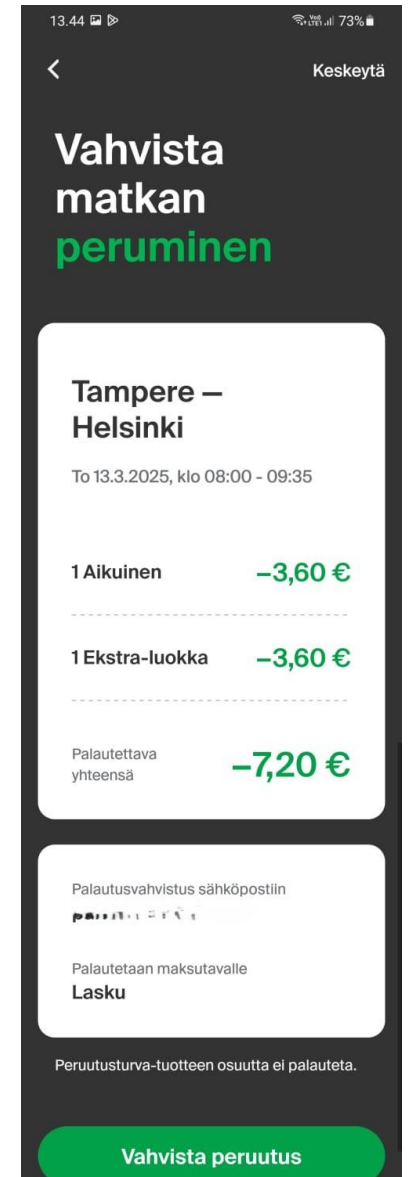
13.44 Vo) LTE1 73%

<

Keskeytä

Vahvista matkan peruminen

Tampere – Helsinki

To 13.3.2025, klo 08:00 - 09:35

1 Aikuinen –3,60 €

1 Ekstra-luokka –3,60 €

Palautettava yhteensä –7,20 €

Palautusvahvistus sähköpostiin
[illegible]

Palautetaan maksutavalle
Lasku

Peruutusturva-tuotteen osuutta ei palauteta.

Vahvista peruutus